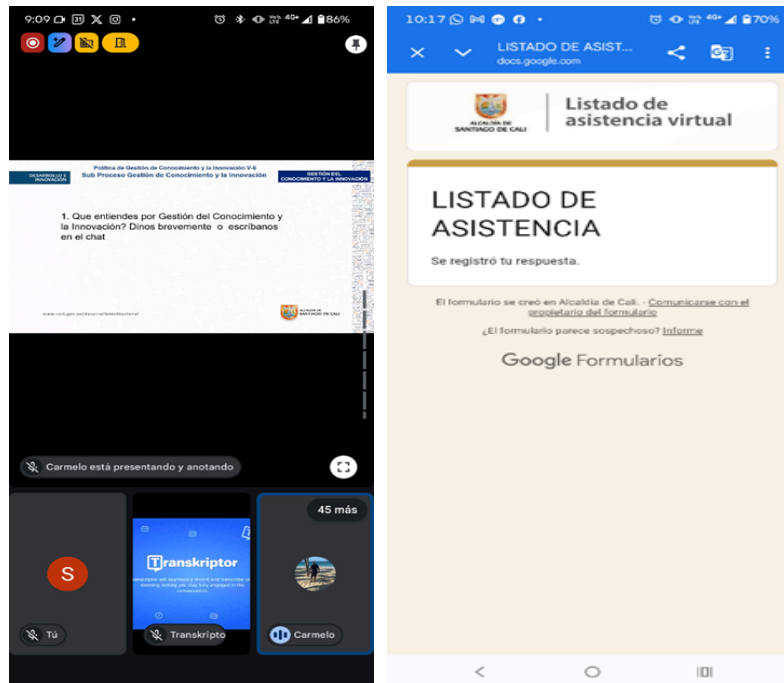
9:09 31 86%

Política de Gestión de Conocimiento y la Innovación V-6
Sub Proceso Gestión de Conocimiento y la Innovación

DESARROLLO E INNOVACIÓN

GESTIÓN DEL CONOCIMIENTO Y LA INNOVACIÓN

1. Que entiendes por Gestión del Conocimiento y la Innovación? Dinos brevemente o escríbanos en el chat

www.cali.gov.co/desarrolloinstitucional

ALCALDÍA DE SANTIAGO DE CALI

Carmelo está presentando y anotando

45 más

S

Tú

Transkriptor

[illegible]

Transkriptor

Carmelo

10:17 40+ 70%

LISTADO DE ASIST...
docs.google.com

ALCALDÍA DE SANTIAGO DE CALI

Listado de asistencia virtual

LISTADO DE ASISTENCIA

Se registró tu respuesta.

El formulario se creó en Alcaldía de Cali. · Comunicarse con el propietario del formulario

¿El formulario parece sospechoso? Informe

Google Formularios